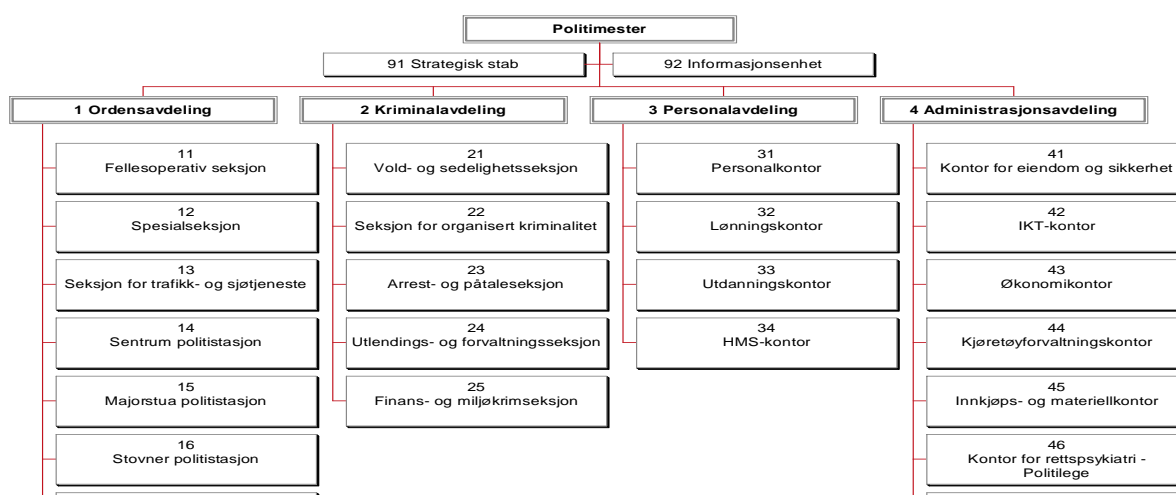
Politimester

91 Strategisk stab

92 Informasjonsenhet

1 Ordensavdeling

11
Fellesoperativ seksjon

12
Spesialseksjon

13
Seksjon for trafikk- og sjøtjeneste

14
Sentrum politistasjon

15
Majorstua politistasjon

16
Stovner politistasjon

2 Kriminalavdeling

21
Vold- og sedelighetsseksjon

22
Seksjon for organisert kriminalitet

23
Arrest- og påtaleseksjon

24
Utlendings- og forvaltningsseksjon

25
Finans- og miljøkrimseksjon

3 Personalavdeling

31
Personalkontor

32
Lønningskontor

33
Utdanningskontor

34
HMS-kontor

4 Administrasjonsavdeling

41
Kontor for eiendom og sikkerhet

42
IKT-kontor

43
Økonomikontor

44
Kjøretøyforvaltningskontor

45
Innkjøps- og materiellkontor

46
Kontor for rettspsykiatri - Politilege